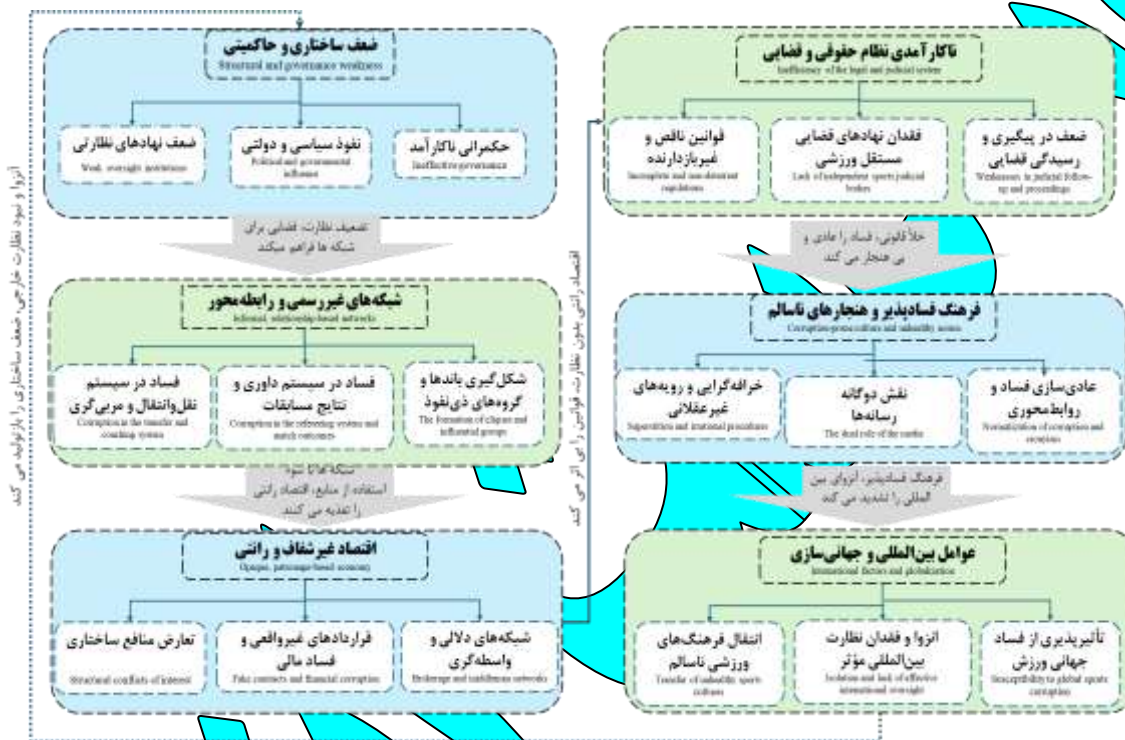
ضعف ساختاری و حاکمیتی
Structural and governance weakness

ضعف نهادهای نظارتی
Weak oversight institutions

نفوذ سیاسی و دولتی
Political and governmental influence

حکمرانی ناکارآمد
Ineffective governance

تضعیف نظارت، فضایی برای شبکه ها فراهم میکند

شبکه‌های غیررسمی و رابطه‌محور
Informal, relationship-based networks

فساد در سیستم نقل‌وانتقال و مربی‌گری
Corruption in the transfer and coaching systems

فساد در سیستم داوری و نتایج مسابقات
Corruption in the refereeing system and match outcomes

شکل‌گیری باندها و گروه‌های ذی‌نفوذ
The formation of cliques and influential groups

شبکه ها با سوء استفاده از منابع، اقتصاد رانتی را تغذیه می کنند

اقتصاد غیرشفاف و رانتی
Opaque, patronage-based economy

تعارض منافع ساختاری
Structural conflicts of interest

قراردادهای غیرواقعی و فساد مالی
Fake contracts and financial corruption

شبکه‌های دلالی و واسطه‌گری
Brokerage and middleman networks

اقتصاد رانتی بدون نظارت، قوانین را بی اثر می کند

انزوا و نبود نظارت خارجی، ضعف ساختاری را بازتولید می کند

ناکارآمدی نظام حقوقی و قضایی
Inefficiency of the legal and judicial system

قوانین ناقص و غیربازدارنده
Incomplete and non-deterrent regulations

فقدان نهادهای قضایی مستقل ورزشی
Lack of independent sports judicial bodies

ضعف در پیگیری و رسیدگی قضایی
Weaknesses in judicial follow-up and proceedings

خلأ قانونی، فساد را عادی و بی هنجار می کند

فرهنگ فسادپذیر و هنجارهای ناسالم
Corruption-prone culture and unhealthy norms

خرافه‌گرایی و رویه‌های غیرعقلانی
Superstition and irrational procedures

نقش دوگانه رسانه‌ها
The dual role of the media

عادی‌سازی فساد و روابط‌محوری
Normalization of corruption and cronyism

فرهنگ فسادپذیر، انزوای بین المللی را تشدید می کند

عوامل بین‌المللی و جهانی‌سازی
International factors and globalization

انتقال فرهنگ‌های ورزشی ناسالم
Transfer of unhealthy sports cultures

انزوا و فقدان نظارت بین‌المللی مؤثر
Isolation and lack of effective international oversight

تأثیرپذیری از فساد جهانی ورزش
Susceptibility to global sports corruption